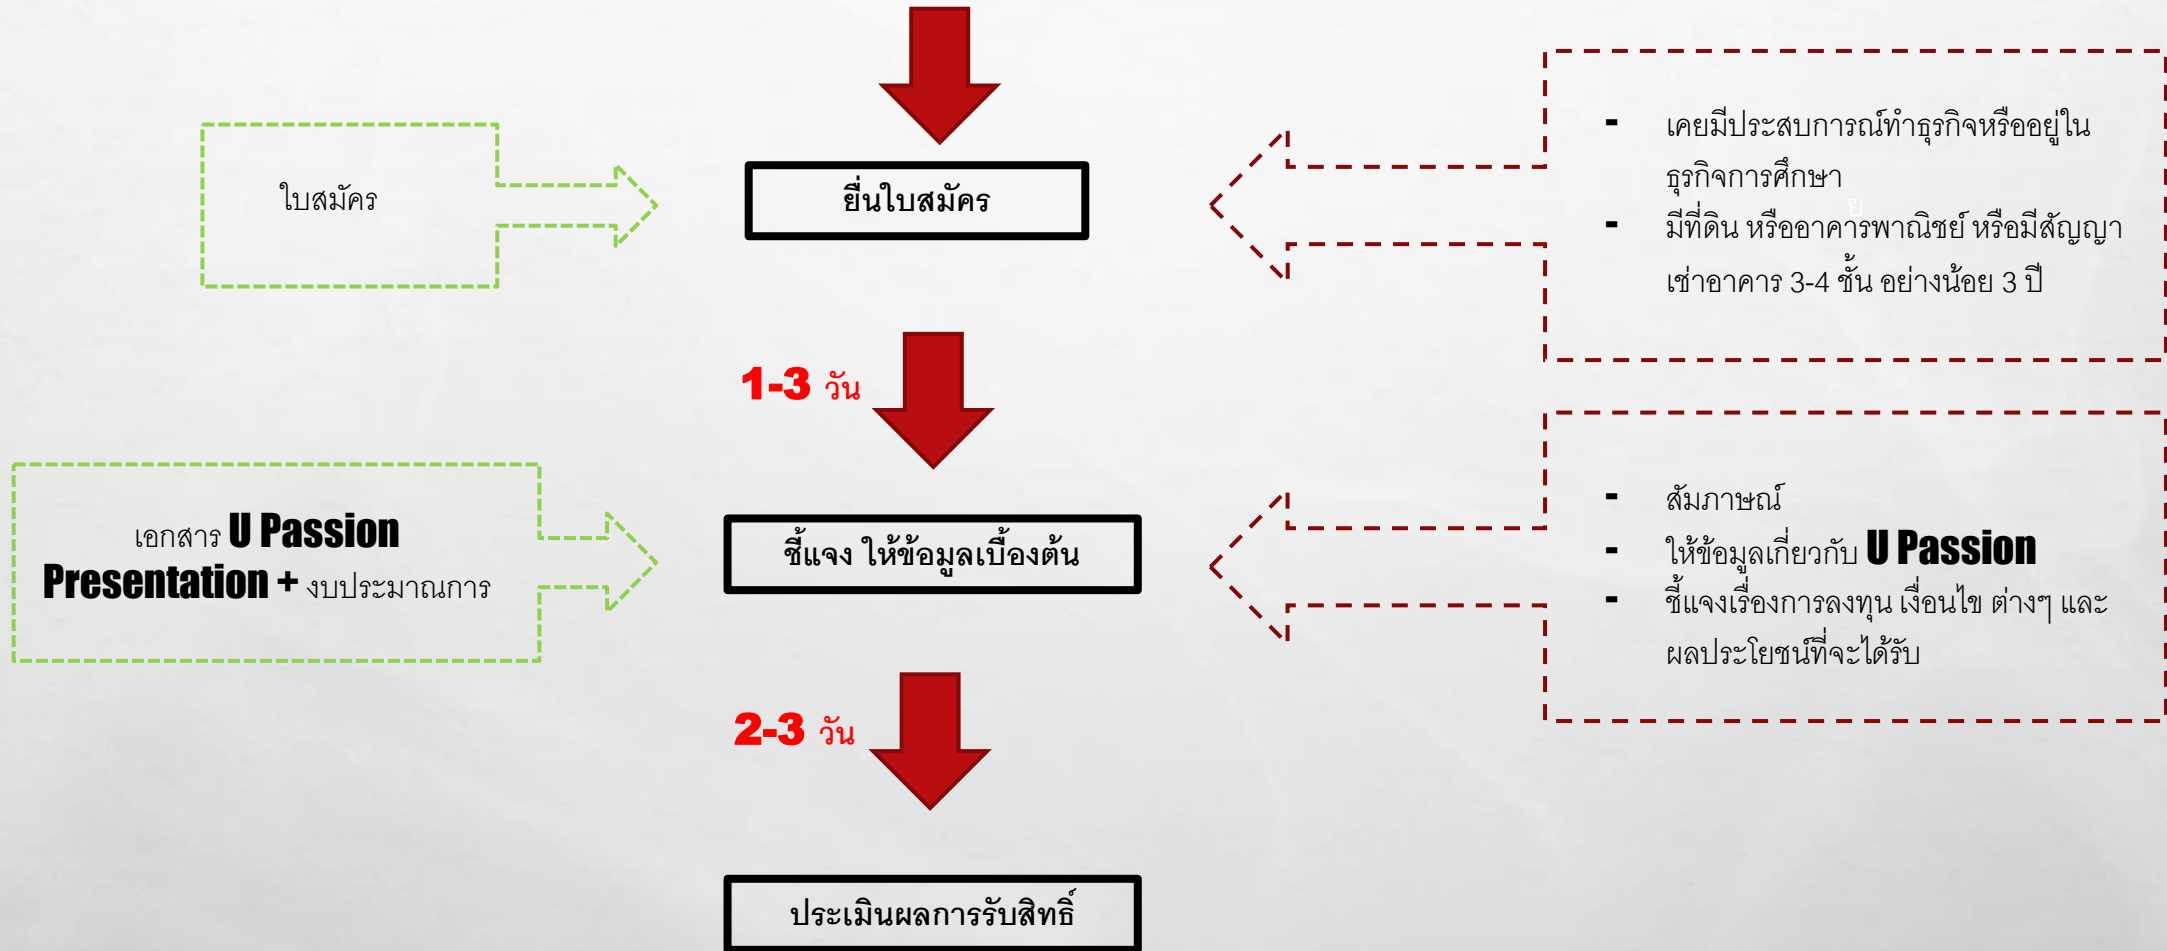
ใบสมัคร

ยื่นใบสมัคร

- เคยมีประสบการณ์ทำธุรกิจหรืออยู่ในธุรกิจการศึกษา
- มีที่ดิน หรืออาคารพาณิชย์ หรือมีสัญญาเช่าอาคาร 3-4 ชั้น อย่างน้อย 3 ปี

1-3 วัน

เอกสาร U Passion Presentation + งบประมาณการ

ชี้แจง ให้ข้อมูลเบื้องต้น

- สัมภาษณ์
- ให้ข้อมูลเกี่ยวกับ U Passion
- ชี้แจงเรื่องการลงทุน เงื่อนไข ต่างๆ และผลประโยชน์ที่จะได้รับ

2-3 วัน

ประเมินผลการรับสิทธิ์